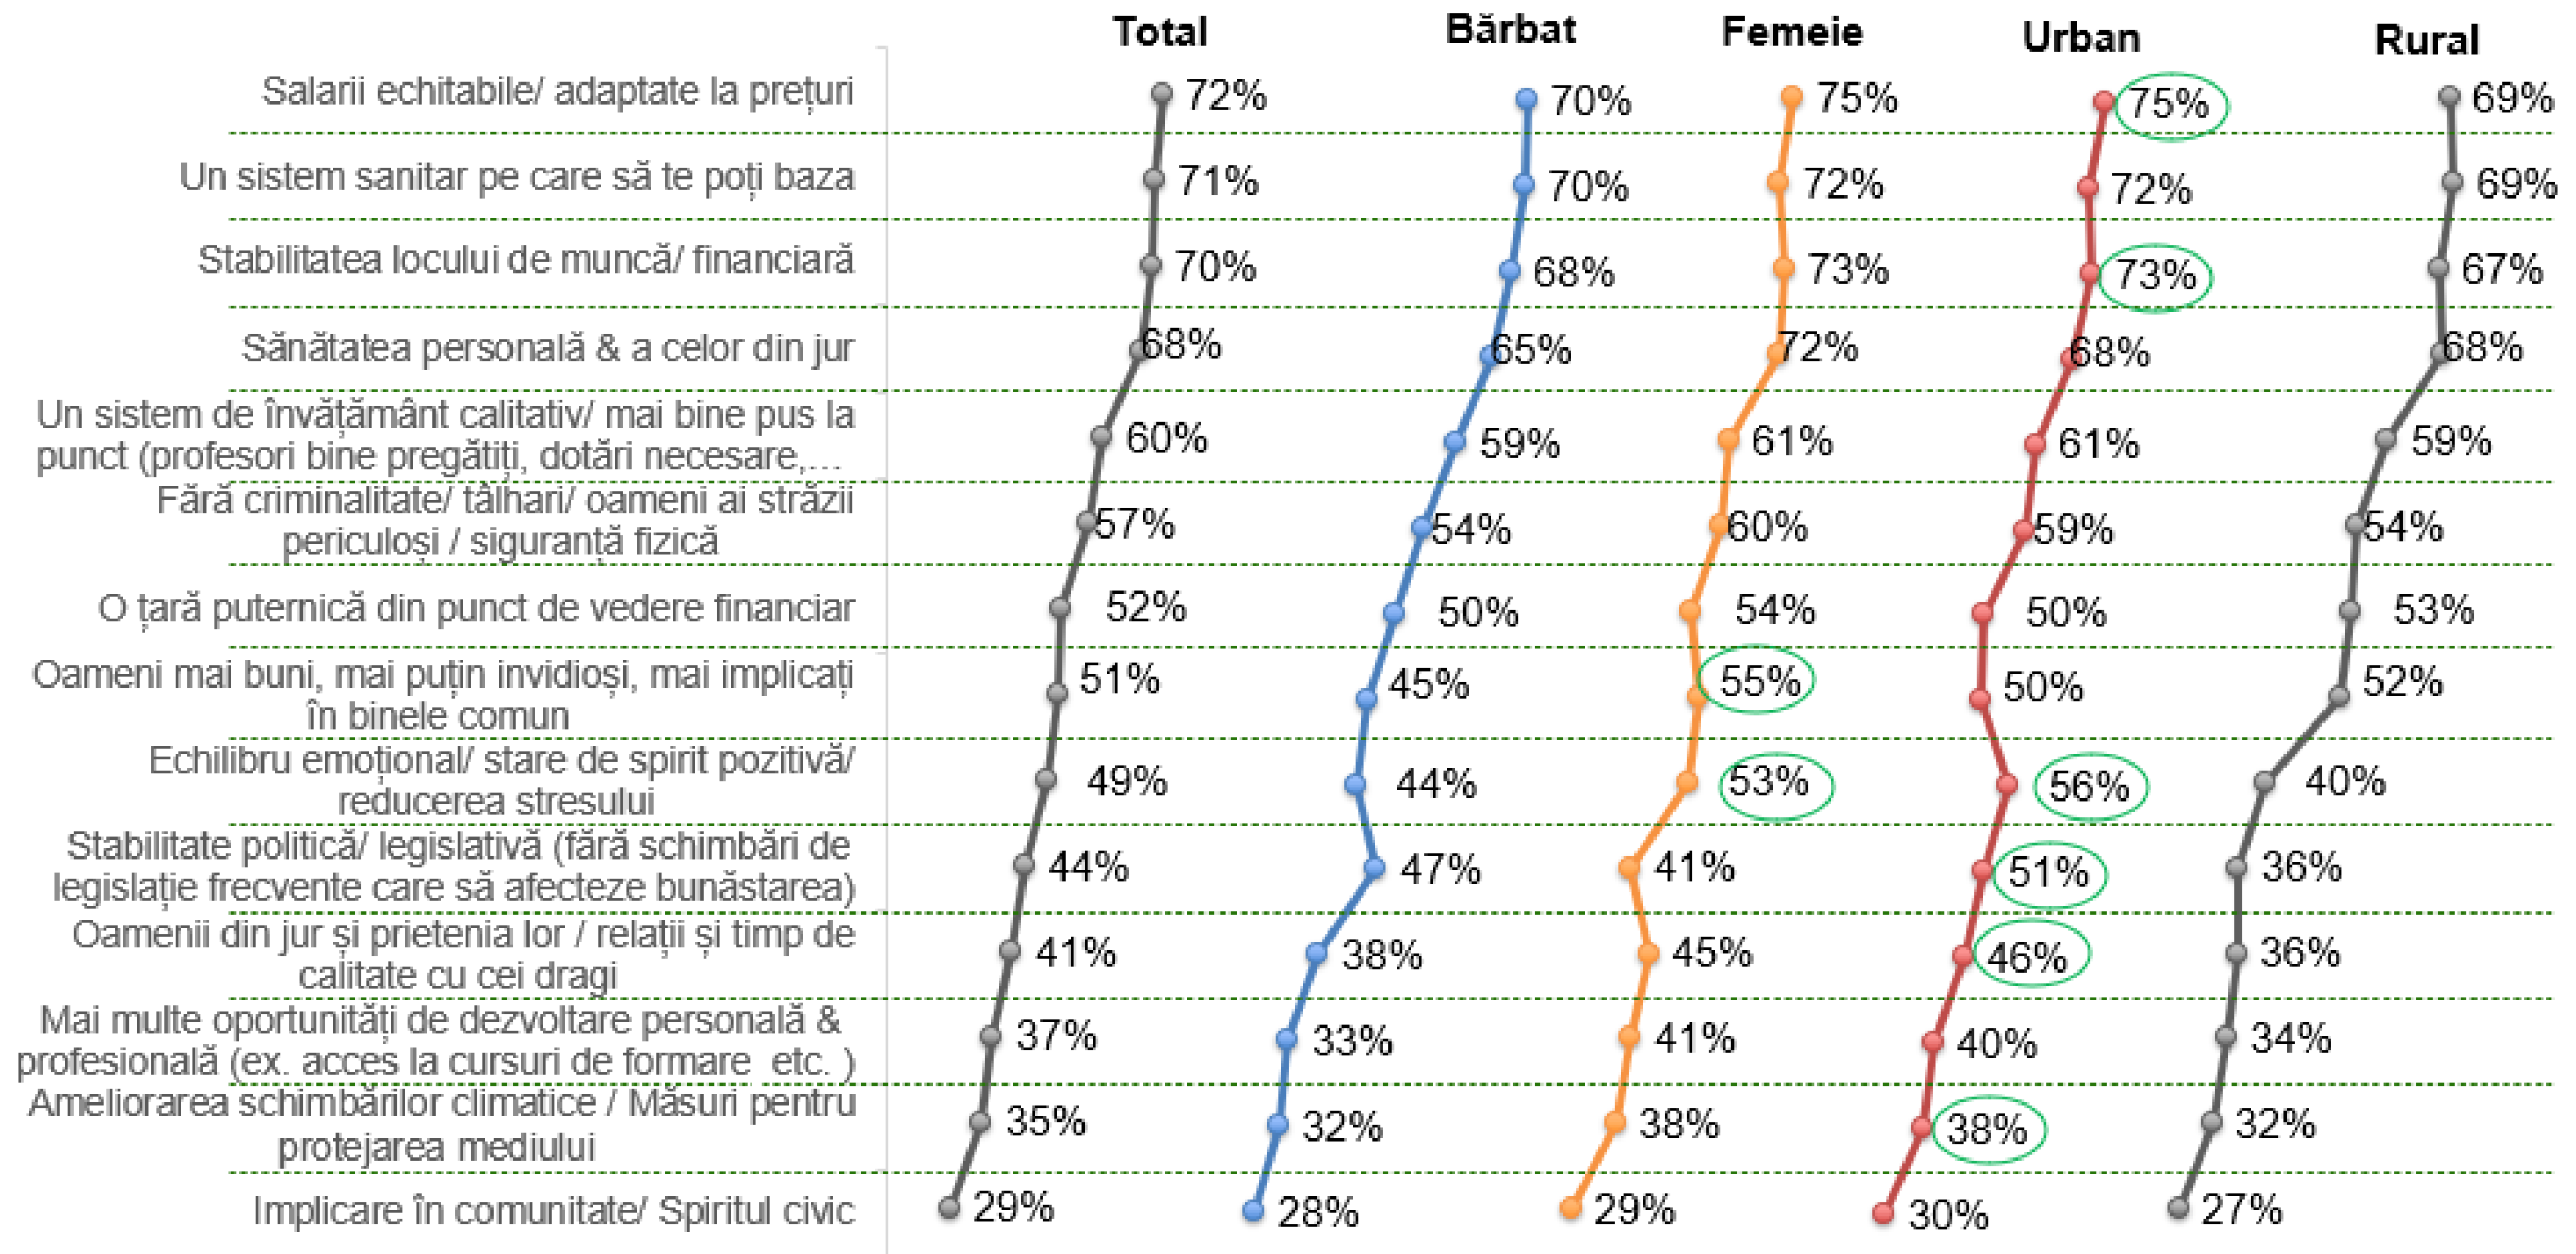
| | Total | Bărbat | Femeie | Urban | Rural |
|---|---|---|---|---|---|
| Salarii echitabile/ adaptate la prețuri | 72% | 70% | 75% | 75% | 69% |
| Un sistem sanitar pe care să te poți baza | 71% | 70% | 72% | 72% | 69% |
| Stabilitatea locului de muncă/ financiară | 70% | 68% | 73% | 73% | 67% |
| Sănătatea personală & a celor din jur | 68% | 65% | 72% | 68% | 68% |
| Un sistem de învățământ calitativ/ mai bine pus la punct (profesori bine pregătiți, dotări necesare,... | 60% | 59% | 61% | 61% | 59% |
| Fără criminalitate/ tâlhari/ oameni ai străzii periculoși / siguranță fizică | 57% | 54% | 60% | 59% | 54% |
| O țară puternică din punct de vedere financiar | 52% | 50% | 54% | 50% | 53% |
| Oameni mai buni, mai puțin invidioși, mai implicați în binele comun | 51% | 45% | 55% | 50% | 52% |
| Echilibru emoțional/ stare de spirit pozitivă/ reducerea stresului | 49% | 44% | 53% | 56% | 40% |
| Stabilitate politică/ legislativă (fără schimbări de legislație frecvente care să afecteze bunăstarea) | 44% | 47% | 41% | 51% | 36% |
| Oamenii din jur și prietenia lor / relații și timp de calitate cu cei dragi | 41% | 38% | 45% | 46% | 36% |
| Mai multe oportunități de dezvoltare personală & profesională (ex. acces la cursuri de formare etc. ) | 37% | 33% | 41% | 40% | 34% |
| Ameliorarea schimbărilor climatice / Măsuri pentru protejarea mediului | 35% | 32% | 38% | 38% | 32% |
| Implicare în comunitate/ Spiritul civic | 29% | 28% | 29% | 30% | 27% |